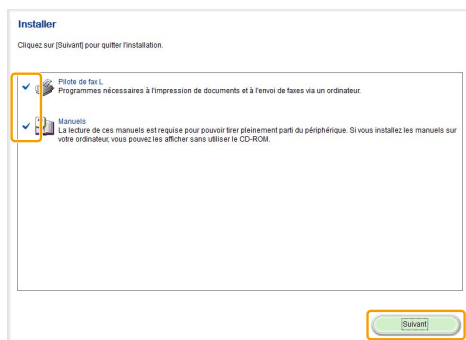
Installer

Cliquez sur [Suivant] pour quitter l'installation.

Pilote de fax L
Programmes nécessaires à l'impression de documents et à l'envoi de faxes via un ordinateur.

Manuels
La lecture de ces manuels est requise pour pouvoir tirer pleinement parti du périphérique. Si vous installez les manuels sur votre ordinateur, vous pouvez les afficher sans utiliser le CD-ROM.

Suivant